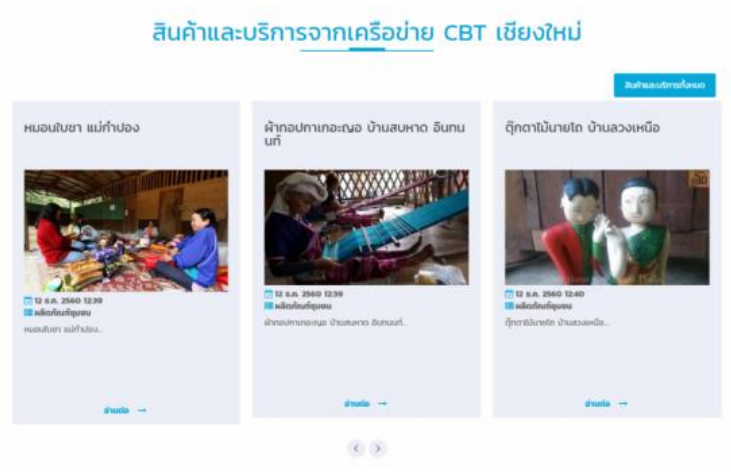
สินค้าและบริการจากเครือข่าย CBT เชียงใหม่

สินค้าและบริการทั้งหมด

หมอนใบชา แม่กำปอง

12 ธ.ค. 2560 12:39
ผลิตภัณฑ์ชุมชน
หมอนใบชา แม่กำปอง..

อ่านต่อ →

ผ้าทอปกาเกอะญอ บ้านสบหาด อินทนนท์

12 ธ.ค. 2560 12:39
ผลิตภัณฑ์ชุมชน
ผ้าทอปกาเกอะญอ บ้านสบหาด อินทนนท์..

อ่านต่อ →

ตุ๊กตาไม้นายโถ บ้านลวงเหนือ

12 ธ.ค. 2560 12:40
ผลิตภัณฑ์ชุมชน
ตุ๊กตาไม้นายโถ บ้านลวงเหนือ..

อ่านต่อ →